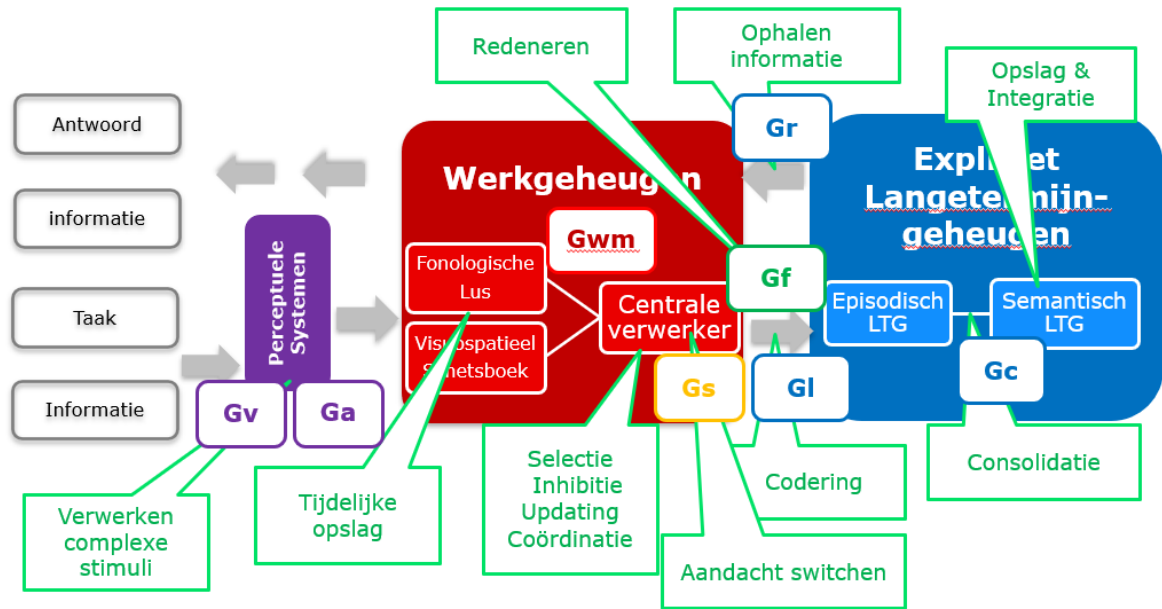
Redeneren

Ophalen informatie

Opslag & Integratie

Antwoord

informatie

Taak

Informatie

Perceptuele Systemen

Werkgeheug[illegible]n

Gwm

Fonologische Lus

Visu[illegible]spatieel S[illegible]etsboek

Centrale verwerker

Gr

Expl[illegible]t Langete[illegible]mijn-geheug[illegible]n

Gf

Episodisch LTG

Semantisch LTG

Gv

Ga

Gs

Gl

Gc

Verwerken complexe stimuli

Tijdelijke opslag

Selectie Inhibitie Updating Coördinatie

Codering

Consolidatie

Aandacht switchen